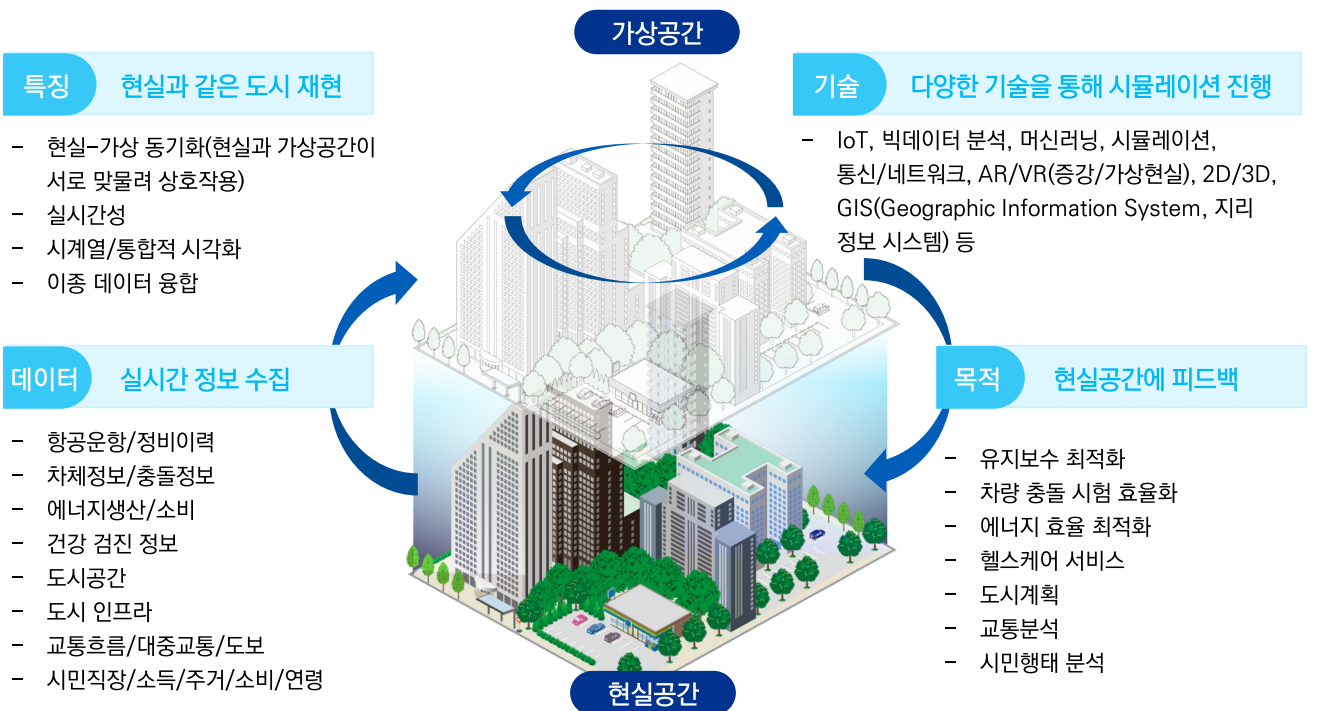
가상공간

특징 현실과 같은 도시 재현

- 현실-가상 동기화(현실과 가상공간이 서로 맞물려 상호작용)
- 실시간성
- 시계열/통합적 시각화
- 이종 데이터 융합

기술 다양한 기술을 통해 시뮬레이션 진행

- IoT, 빅데이터 분석, 머신러닝, 시뮬레이션, 통신/네트워크, AR/VR(증강/가상현실), 2D/3D, GIS(Geographic Information System, 지리 정보 시스템) 등

데이터 실시간 정보 수집

- 항공운항/정비이력
- 차체정보/충돌정보
- 에너지생산/소비
- 건강 검진 정보
- 도시공간
- 도시 인프라
- 교통흐름/대중교통/도보
- 시민직장/소득/주거/소비/연령

목적 현실공간에 피드백

- 유지보수 최적화
- 차량 충돌 시험 효율화
- 에너지 효율 최적화
- 헬스케어 서비스
- 도시계획
- 교통분석
- 시민행태 분석

현실공간